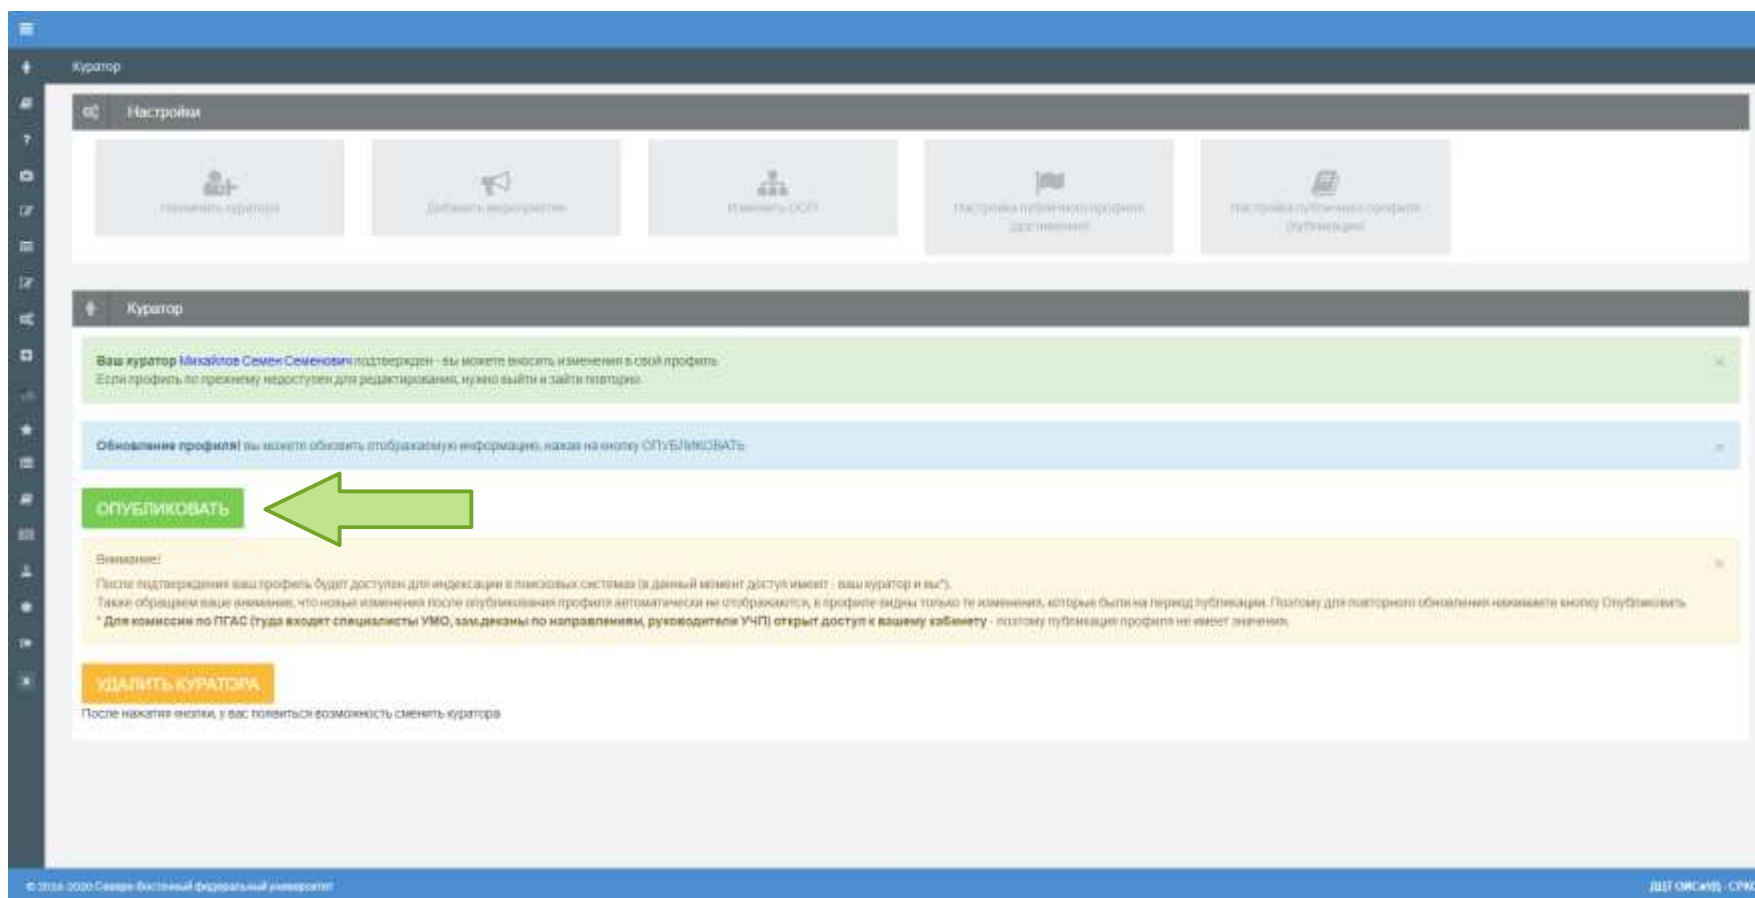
Куратор

Настройки

Назначить куратора

Добавить мероприятие

Изменить ООП

Настройка публичного профиля достижений

Настройка публичного профиля публикации

Куратор

Ваш куратор Михайлов Семен Семенович подтвержден - вы можете вносить изменения в свой профиль
Если профиль по прежнему недоступен для редактирования, нужно выйти и зайти повторно

×

Обновление профиля! вы можете обновить отображаемую информацию, нажав на кнопку ОПУБЛИКОВАТЬ

×

ОПУБЛИКОВАТЬ

Внимание!
После подтверждения ваш профиль будет доступен для индексации в поисковых системах (в данный момент доступ имеет - ваш куратор и вы*).
Также обращаем ваше внимание, что новые изменения после опубликования профиля автоматически не отображаются, в профиле видны только те изменения, которые были на период публикации. Поэтому для повторного обновления нажимайте кнопку Опубликовать
* Для комиссии по ПГАС (туда входят специалисты УМО, зам.деканы по направлениям, руководители УЧП) открыт доступ к вашему кабинету - поэтому публикация профиля не имеет значения.

×

УДАЛИТЬ КУРАТОРА
После нажатия кнопки, у вас появиться возможность сменить куратора

© 2016-2020 Северо-Восточный федеральный университет

ДИТ ОИСиМД - СРК